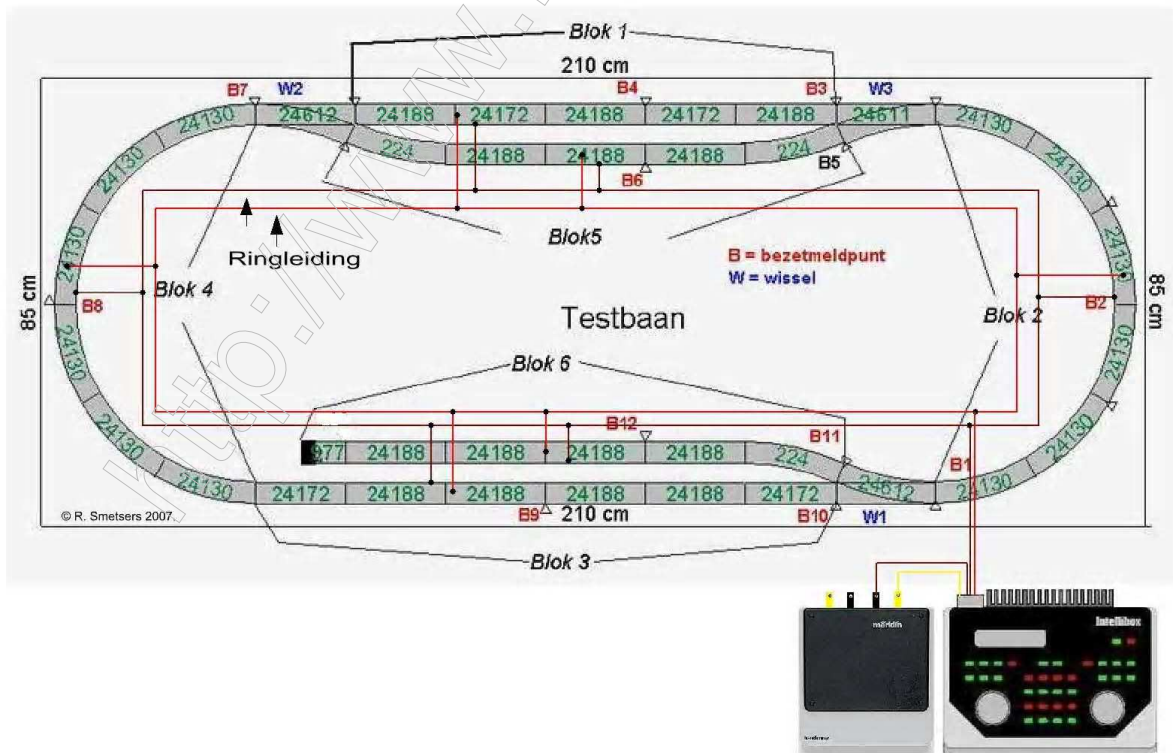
Blok 1

210 cm

B7 W2 B4 B3 W3

24130 24612 24188 24172 24188 24172 24188 24611 24130

24130 224 24188 24188 24188 224 24130

B6 B5

Blok5

Ringleiding

B = bezetmeldpunt
W = wissel

85 cm

B8 Blok 4 Testbaan Blok 2 B2

85 cm

24130 24130 24130 24130

Blok 6

B12 B11

977 24188 24188 24188 24188 224

B1

24130 24172 24188 24188 24188 24188 24172 24612 24130

© R. Smetsers 2007 B9 210 cm B10 W1

Blok 3

märklin

Intellibox